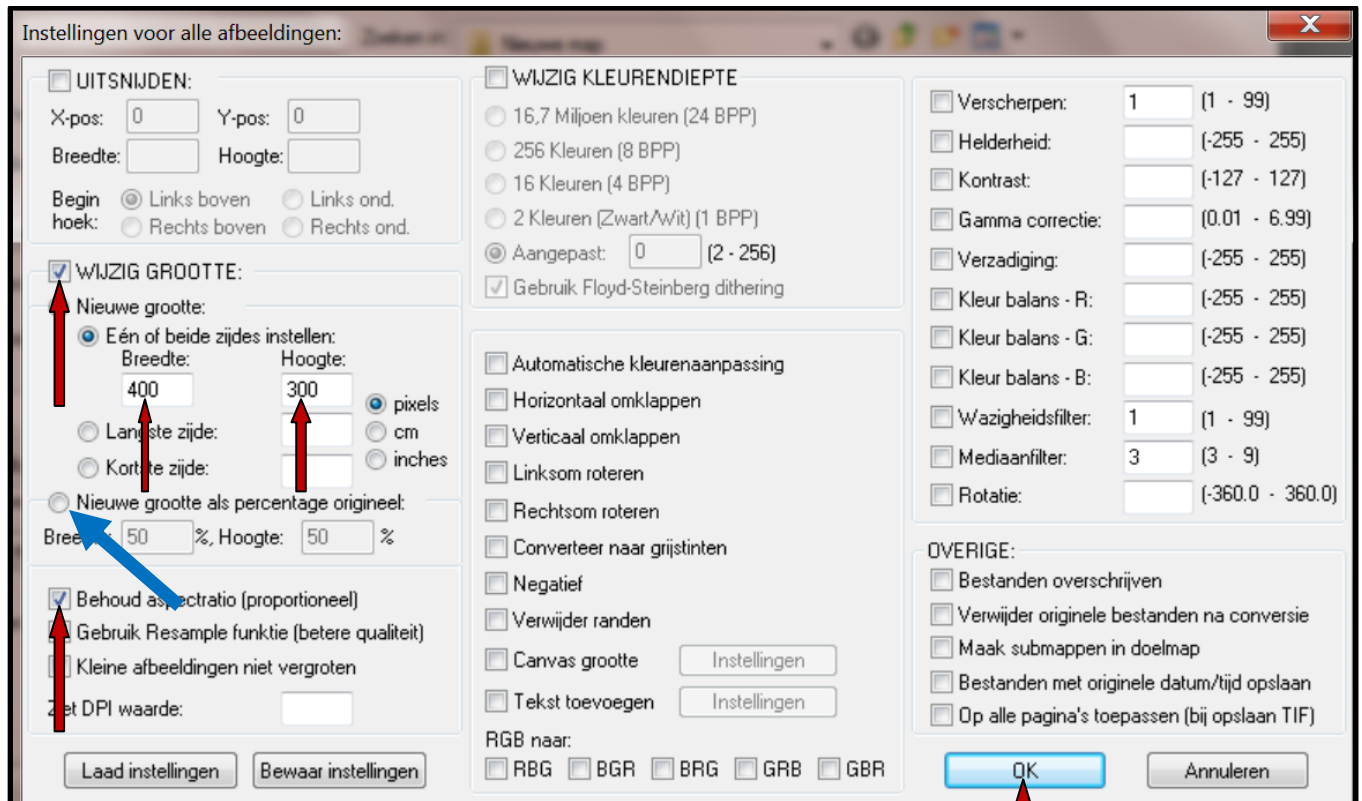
Instellingen voor alle afbeeldingen:

UITSNIJDEN:
X-pos: 0 Y-pos: 0
Breedte: Hoogte:
Begin hoek: Links boven Links ond. Rechts boven Rechts ond.

WIJZIG GROOTTE:
Nieuwe grootte:
Eén of beide zijdes instellen:
Breedte: Hoogte:
400 300
pixels
cm
inches
Langste zijde:
Kortste zijde:
Nieuwe grootte als percentage origineel:
Breedte: 50 %, Hoogte: 50 %

Behoud aspectratio (proportioneel)
Gebruik Resample funktie (betere qualiteit)
Kleine afbeeldingen niet vergroten
Zet DPI waarde:

Laad instellingen
Bewaar instellingen

WIJZIG KLEURENDIEPTE
16,7 Miljoen kleuren (24 BPP)
256 Kleuren (8 BPP)
16 Kleuren (4 BPP)
2 Kleuren (Zwart/Wit) (1 BPP)
Aangepast: 0 (2 - 256)
Gebruik Floyd-Steinberg dithering

Automatische kleurenaanpassing
Horizontaal omklappen
Verticaal omklappen
Linksom roteren
Rechtsom roteren
Converteer naar grijstinten
Negatief
Verwijder randen
Canvas grootte Instellingen
Tekst toevoegen Instellingen
RGB naar:
RBG BGR BRG GRB GBR

| | | |
|---|---|---|
| Verscherpen: | 1 | (1 - 99) |
| Helderheid: | | (-255 - 255) |
| Kontrast: | | (-127 - 127) |
| Gamma correctie: | | (0.01 - 6.99) |
| Verzadiging: | | (-255 - 255) |
| Kleur balans - R: | | (-255 - 255) |
| Kleur balans - G: | | (-255 - 255) |
| Kleur balans - B: | | (-255 - 255) |
| Wazigheidsfilter: | 1 | (1 - 99) |
| Mediaanfilter: | 3 | (3 - 9) |
| Rotatie: | | (-360.0 - 360.0) |

OVERIGE:
Bestanden overschrijven
Verwijder originele bestanden na conversie
Maak submappen in doelmap
Bestanden met originele datum/tijd opslaan
Op alle pagina's toepassen (bij opslaan TIF)

OK
Annuleren